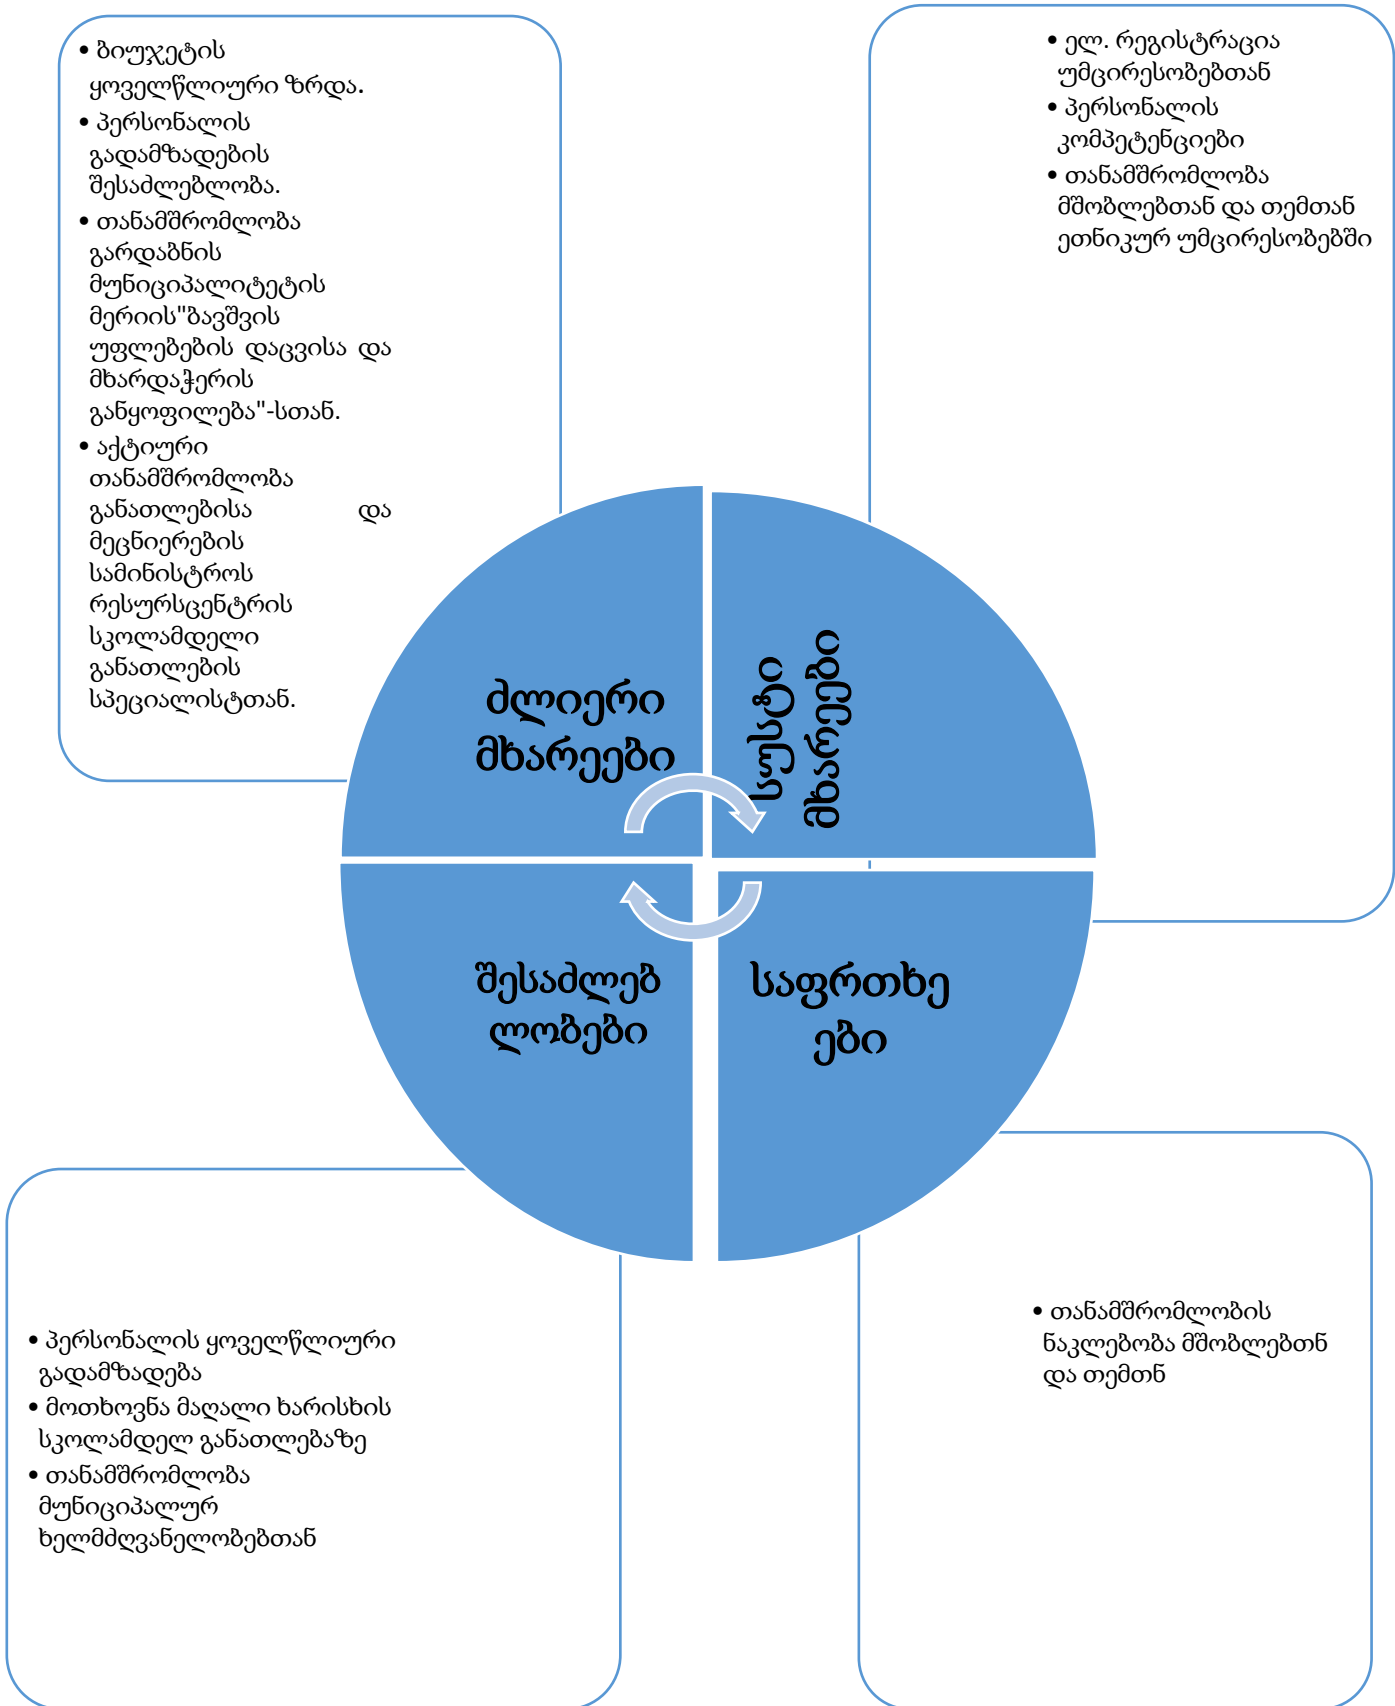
• ბიუჯეტის ყოველწლიური ზრდა.
• პერსონალის გადამზადების შესაძლებლობა.
• თანამშრომლობა გარდაბნის მუნიციპალიტეტის მერიის"ბავშვის უფლებების დაცვისა და მხარდაჭერის განყოფილება"-სთან.
• აქტიური თანამშრომლობა განათლებისა და მეცნიერების სამინისტროს რესურსცენტრის სკოლამდელი განათლების სპეციალისტთან.

• ელ. რეგისტრაცია უმცირესობებთან
• პერსონალის კომპეტენციები
• თანამშრომლობა მშობლებთან და თემთან ეთნიკურ უმცირესობებში

ძლიერი მხარეები

სუსტი მხარეები

შესაძლებლობები

საფრთხეები

• პერსონალის ყოველწლიური გადამზადება
• მოთხოვნა მაღალი ხარისხის სკოლამდელ განათლებაზე
• თანამშრომლობა მუნიციპალურ ხელმძღვანელობებთან

• თანამშრომლობის ნაკლებობა მშობლებთნ და თემთნ